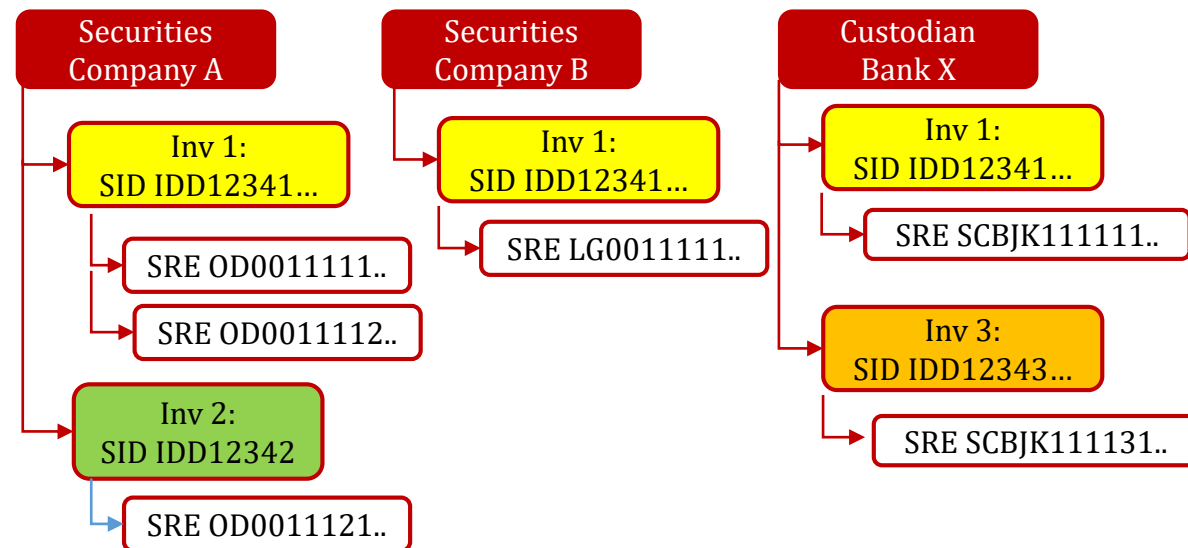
Securities Company A

Inv 1: SID IDD12341…

SRE OD0011111..

SRE OD0011112..

Inv 2: SID IDD12342

SRE OD0011121..

Securities Company B

Inv 1: SID IDD12341…

SRE LG0011111..

Custodian Bank X

Inv 1: SID IDD12341…

SRE SCBJK111111..

Inv 3: SID IDD12343…

SRE SCBJK111131..